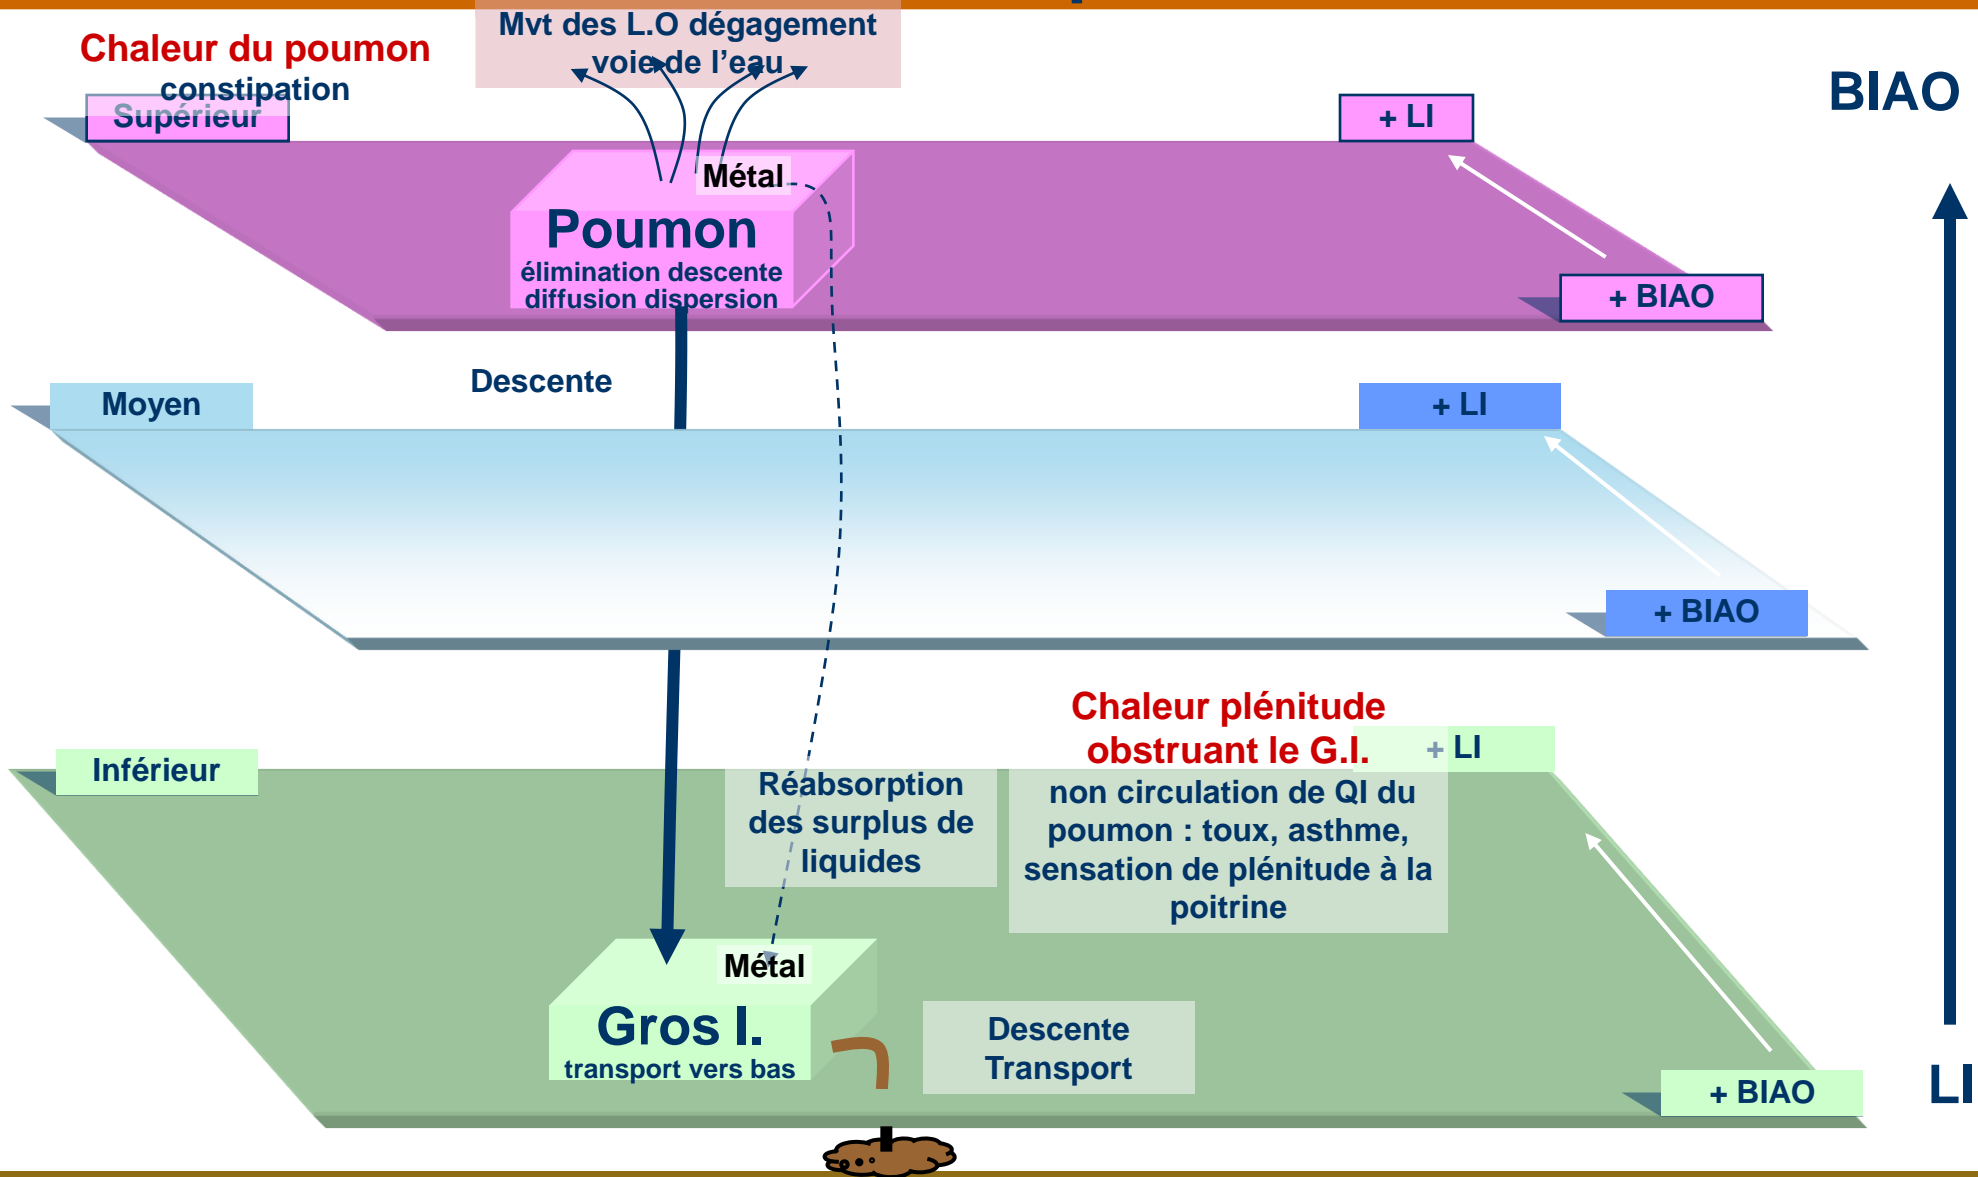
Chaleur du poumon
constipation

Mvt des L.O dégagement voie de l'eau

BIAO

Supérieur

+ LI

Métal

Poumon
élimination descente diffusion dispersion

+ BIAO

Descente

Moyen

+ LI

+ BIAO

Chaleur plénitude obstruant le G.I.

+ LI

Inférieur

Réabsorption des surplus de liquides

non circulation de QI du poumon : toux, asthme, sensation de plénitude à la poitrine

Métal

Gros I.
transport vers bas

Descente Transport

+ BIAO

LI